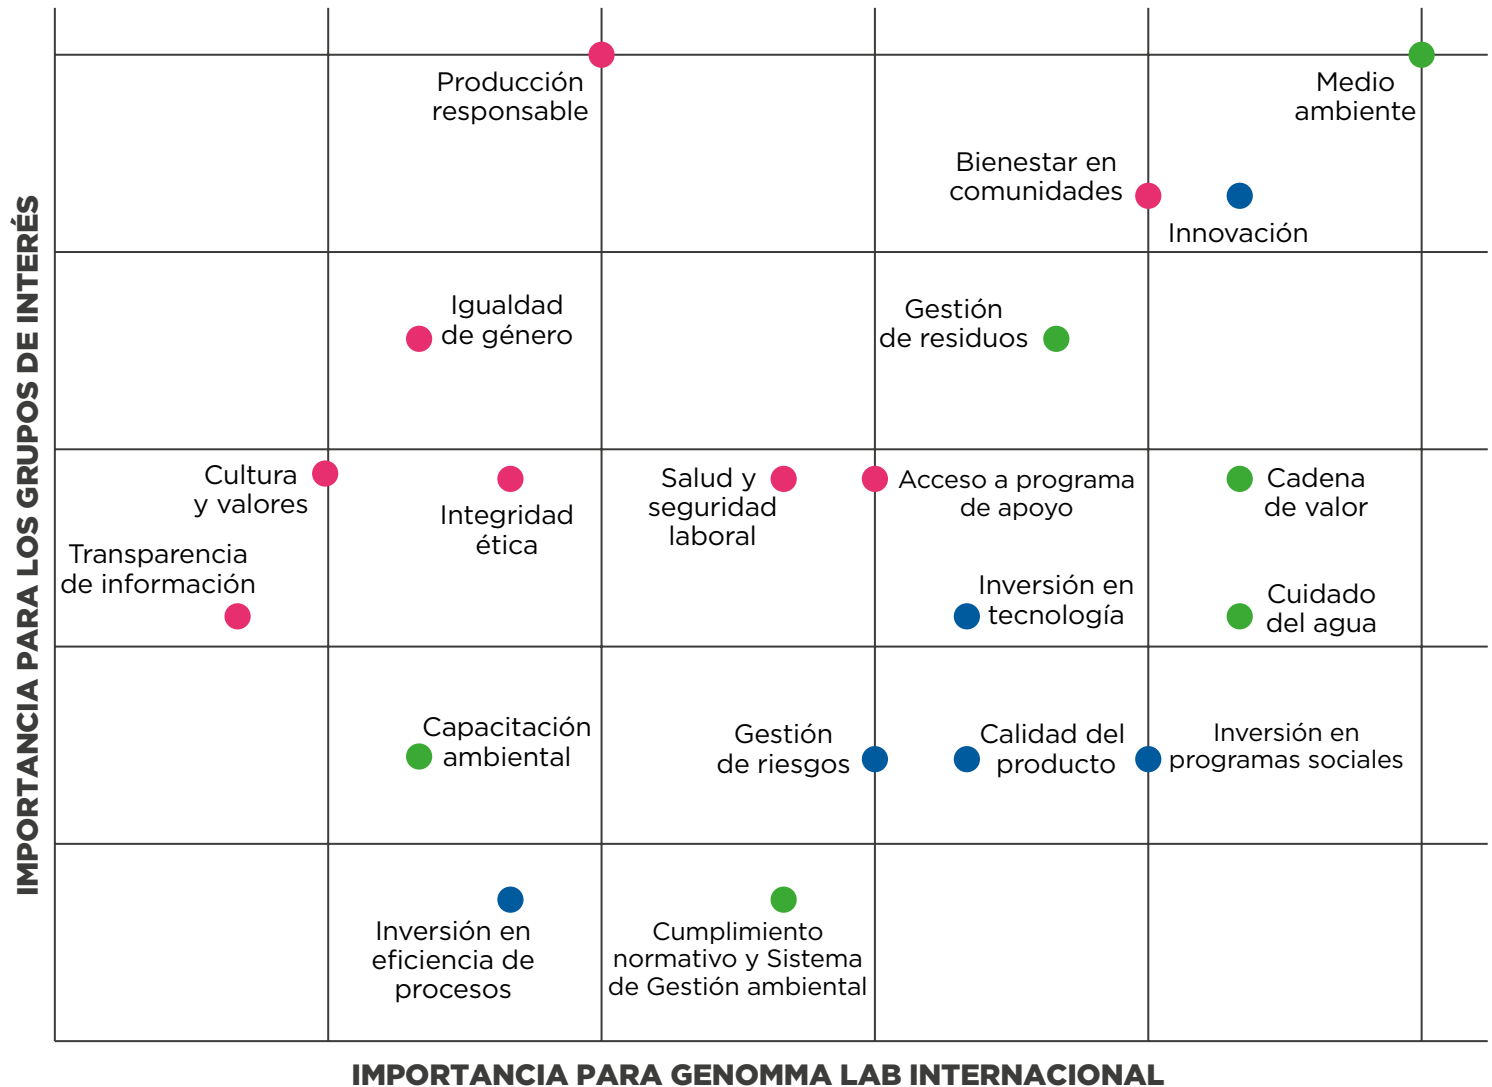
IMPORTANCIA PARA LOS GRUPOS DE INTERÉS

Producción responsable

Medio ambiente

Bienestar en comunidades

Innovación

Igualdad de género

Gestión de residuos

Cultura y valores

Integridad ética

Salud y seguridad laboral

Acceso a programa de apoyo

Cadena de valor

Transparencia de información

Inversión en tecnología

Cuidado del agua

Capacitación ambiental

Gestión de riesgos

Calidad del producto

Inversión en programas sociales

Inversión en eficiencia de procesos

Cumplimiento normativo y Sistema de Gestión ambiental

IMPORTANCIA PARA GENOMMA LAB INTERNACIONAL